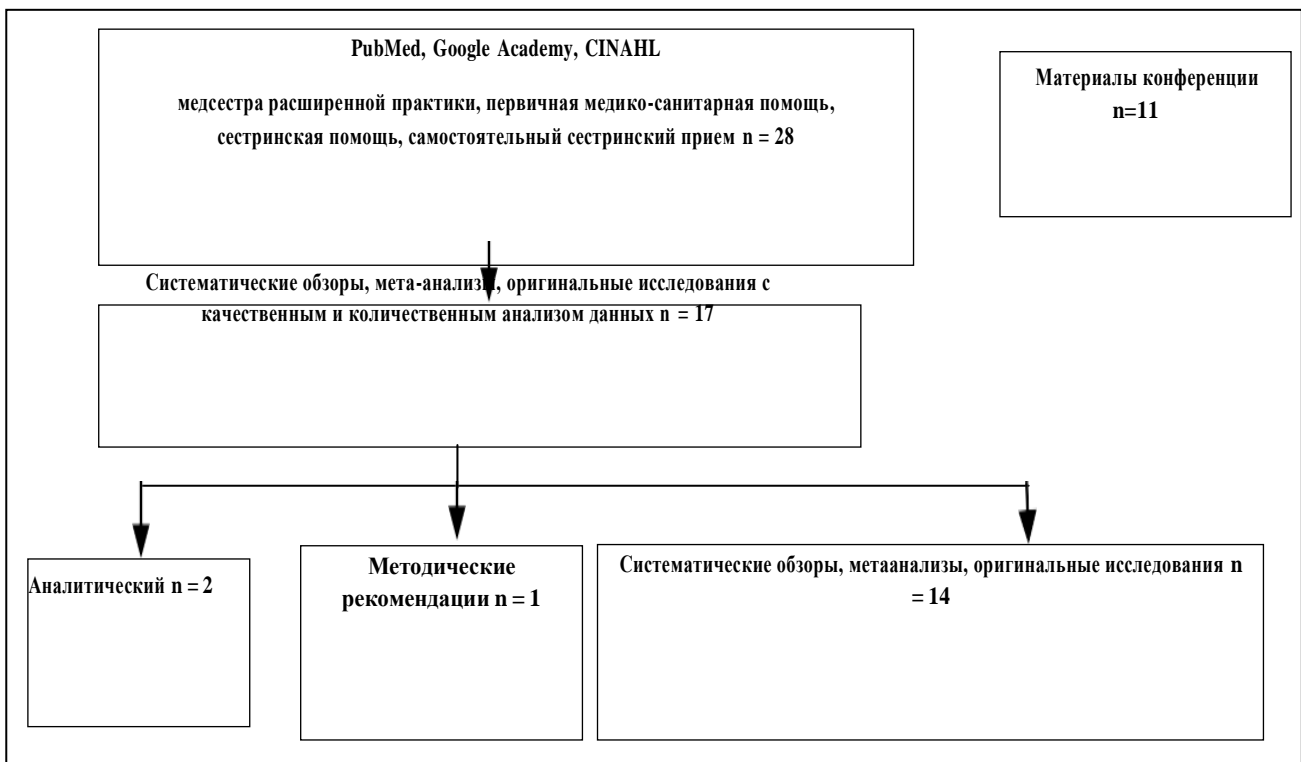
PubMed, Google Academy, CINAHL

медсестра расширенной практики, первичная медико-санитарная помощь, сестринская помощь, самостоятельный сестринский прием n = 28

Материалы конференции n=11

Систематические обзоры, мета-анализы, оригинальные исследования с качественным и количественным анализом данных n = 17

Аналитический n = 2

Методические рекомендации n = 1

Систематические обзоры, метаанализы, оригинальные исследования n = 14